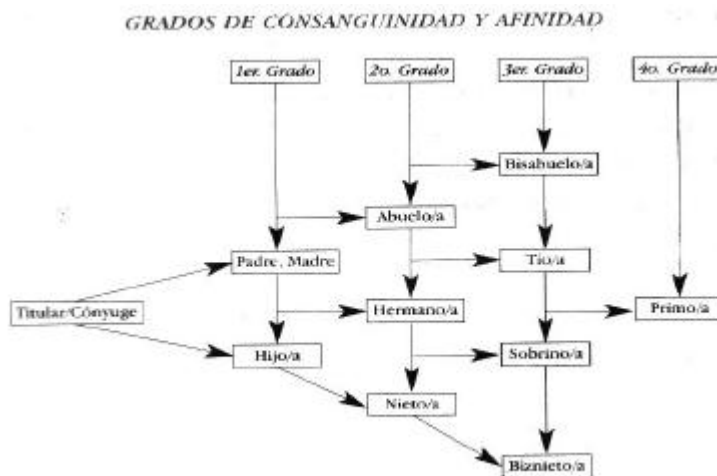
GRADOS DE CONSANGUINIDAD Y AFINIDAD

1er. Grado

2o. Grado

3er. Grado

4o. Grado

Bisabuelo/a

Abuelo/a

Padre, Madre

Tío/a

Titular/Cónyuge

Hermano/a

Primo/a

Hijo/a

Sobrino/a

Nieto/a

Biznieto/a